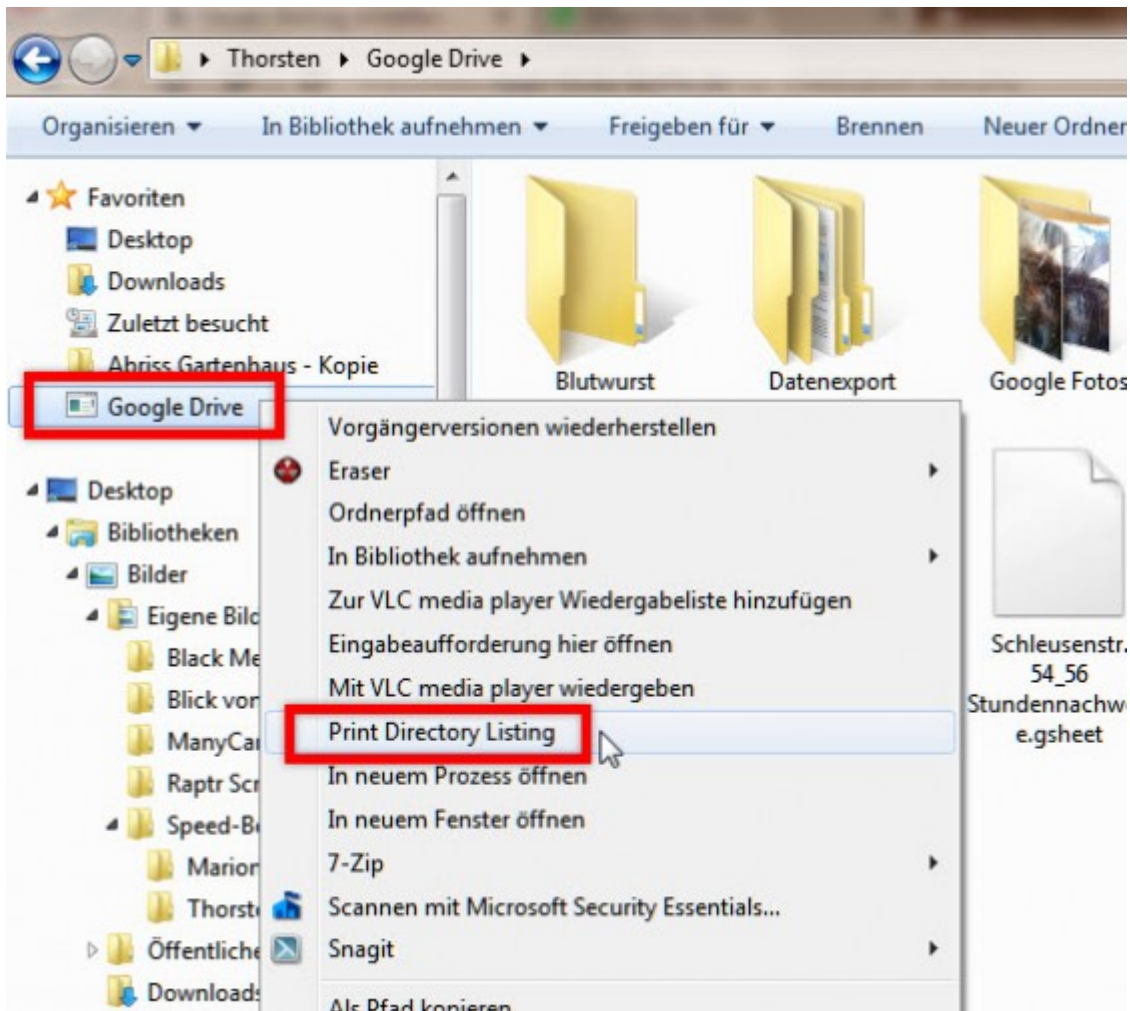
Thorsten ▸ Google Drive ▸

Organisieren ▾ In Bibliothek aufnehmen ▾ Freigeben für ▾ Brennen Neuer Ordner

Favoriten
Desktop
Downloads
Zuletzt besucht
Abriss Gartenhaus - Kopie
Google Drive

Desktop
Bibliotheken
Bilder
Eigene Bild
Black Me
Blick vor
ManyCa
Raptr Scr
Speed-B
Marion
Thorst
Öffentliche
Downloads

Blutwurst
Datenexport
Google Fotos

Schleusenstr. 54_56 Stundennachwe.gsheet

Vorgängerversionen wiederherstellen
Eraser
Ordnerpfad öffnen
In Bibliothek aufnehmen
Zur VLC media player Wiedergabeliste hinzufügen
Eingabeaufforderung hier öffnen
Mit VLC media player wiedergeben
Print Directory Listing
In neuem Prozess öffnen
In neuem Fenster öffnen
7-Zip
Scannen mit Microsoft Security Essentials...
Snagit
Als Pfad kopieren